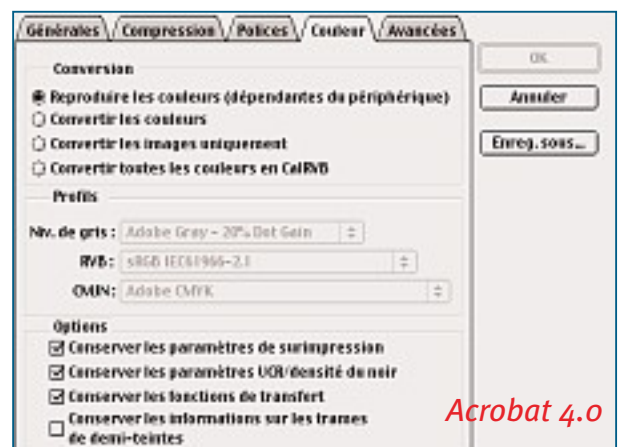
Générales | Compression | Polices | Couleur | Avancées

Conversion

Reproduire les couleurs (dépendantes du périphérique)

Convertir les couleurs

Convertir les images uniquement

Convertir toutes les couleurs en CalRVB

Profils

Niv. de gris : Adobe Gray - 20% Dot Gain

RVB : sRGB IEC61966-2.1

CMJN : Adobe CMYK

Options

Conserver les paramètres de surimpression

Conserver les paramètres UCR/densité du noir

Conserver les fonctions de transfert

Conserver les informations sur les trames de demi-teintes

OK

Annuler

Enreg. sous...

Acrobat 4.0